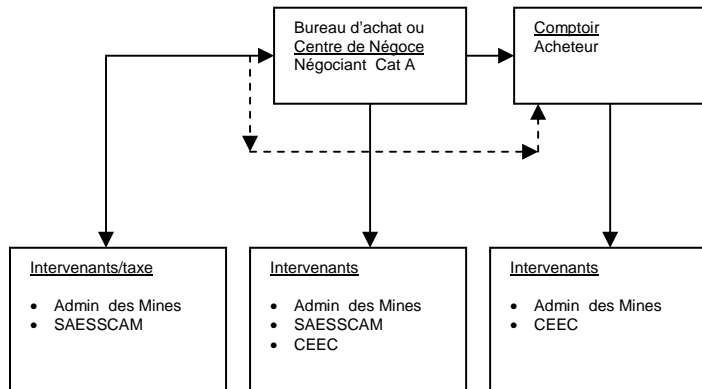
Bureau d'achat ou Centre de Négoce Négociant Cat A

Comptoir Acheteur

Intervenants/taxe

- Admin des Mines
- SAESSCAM

Intervenants

- Admin des Mines
- SAESSCAM
- CEEC

Intervenants

- Admin des Mines
- CEEC